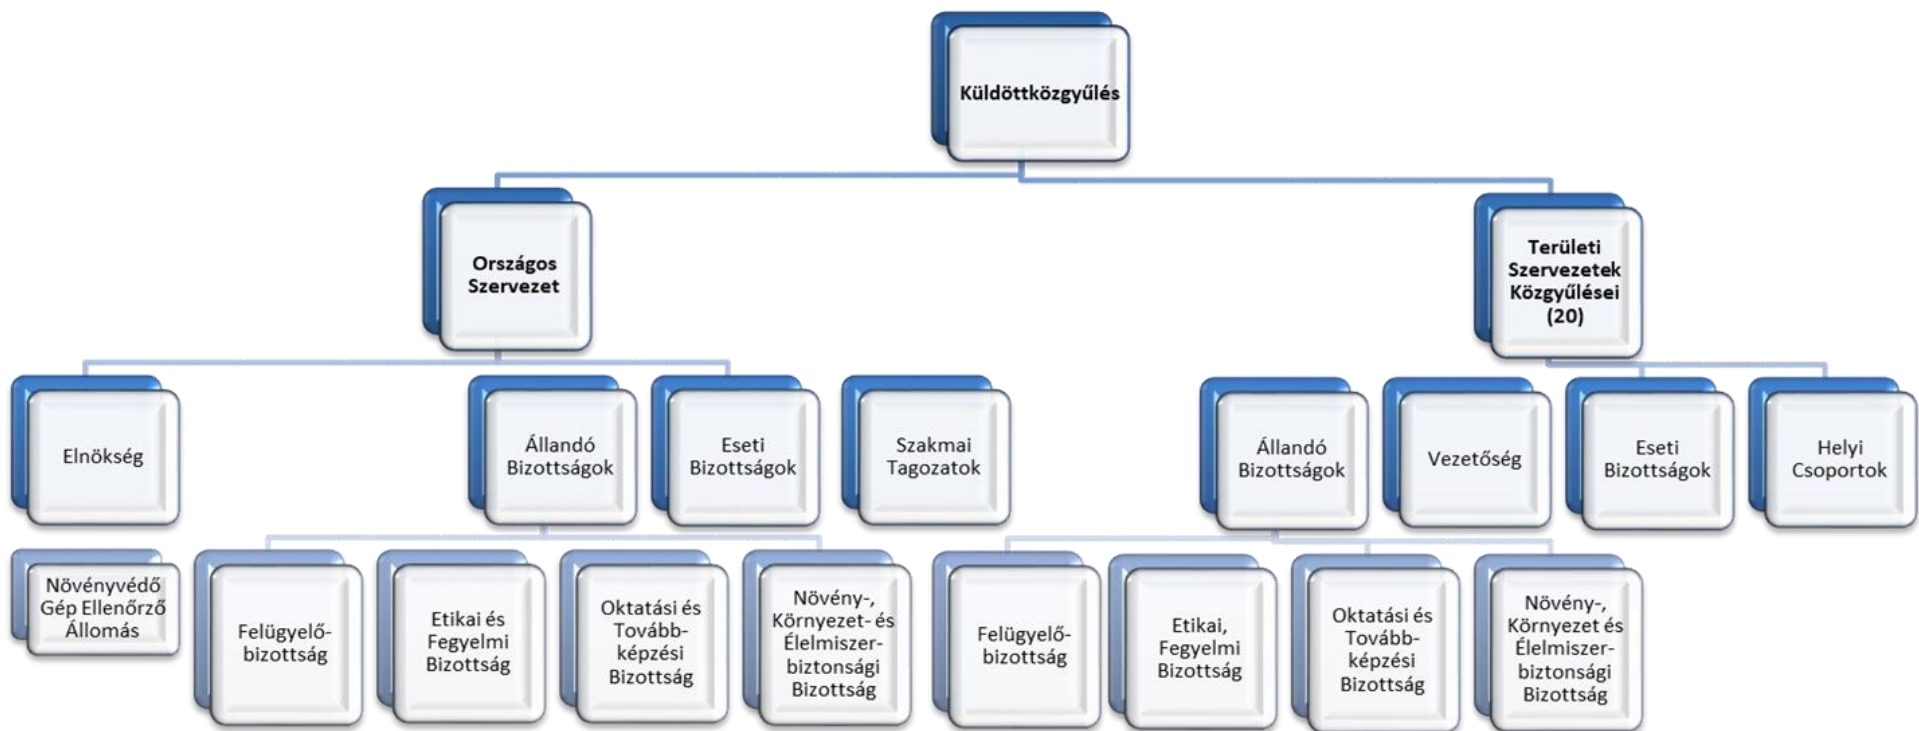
Küldöttközgyűlés

Országos Szervezet

Területi Szervezetek Közgyűlései (20)

Elnökség

Állandó Bizottságok

Eseti Bizottságok

Szakmai Tagozatok

Állandó Bizottságok

Vezetőség

Eseti Bizottságok

Helyi Csoportok

Növényvédő Gép Ellenőrző Állomás

Felügyelő-bizottság

Etikai és Fegyelmi Bizottság

Oktatási és Tovább-képzési Bizottság

Növény-, Környezet- és Élelmiszer-biztonsági Bizottság

Felügyelő-bizottság

Etikai, Fegyelmi Bizottság

Oktatási és Tovább-képzési Bizottság

Növény-, Környezet és Élelmiszer-biztonsági Bizottság